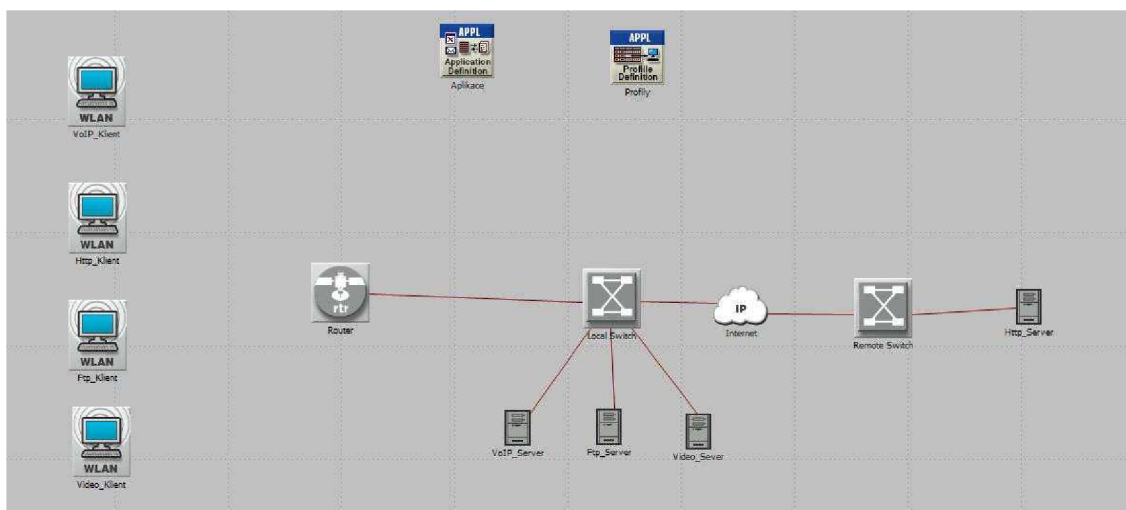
APPL
Application Definition
Aplikace

APPL
Profile Definition
Profily

WLAN
VoIP_Klient

WLAN
Http_Klient

WLAN
Ftp_Klient

WLAN
Video_Klient

rtr
Router

Local Switch

IP
Internet

Remote Switch

Http_Server

VoIP_Server

Ftp_Server

Video_Sever